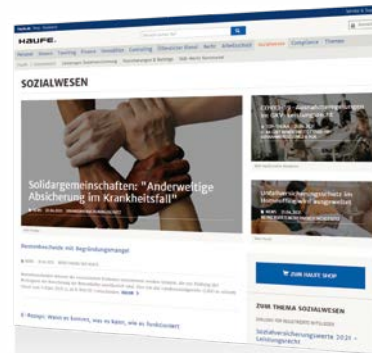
HAUFE.

Personal Steuern Training Finance Immobilien Controlling Öffentlicher Dienst Recht Arbeitsschutz Sozialwesen Compliance Themen

SOZIALWESEN

Solidargemeinschaften: "Anderweitige Absicherung im Krankheitsfall"

Rentenbescheide mit Begründungsmangel

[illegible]

ZUM HAUFE SHOP

ZUM THEMA SOZIALWESEN

Sozialversicherungswerte 2021 - Leistungsrecht

E-Rezept: Wann es kommt, was es kann, wie es funktioniert